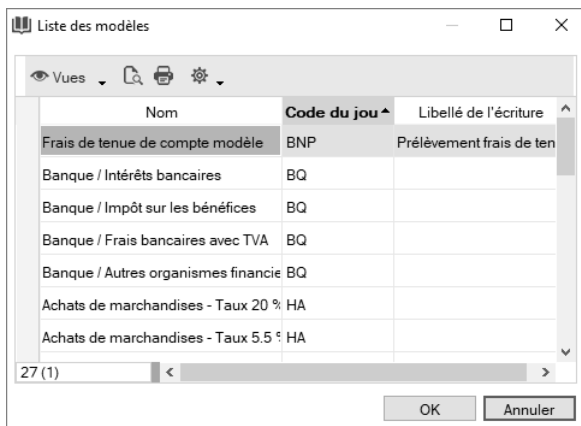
Liste des modèles

Vues

| Nom | Code du jou | Libellé de l'écriture |
|---|---|---|
| Frais de tenue de compte modèle | BNP | Prélèvement frais de ten |
| Banque / Intérêts bancaires | BQ | |
| Banque / Impôt sur les bénéfices | BQ | |
| Banque / Frais bancaires avec TVA | BQ | |
| Banque / Autres organismes financie | BQ | |
| Achats de marchandises - Taux 20 % | HA | |
| Achats de marchandises - Taux 5.5 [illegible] | HA | |

27 (1)

OK
Annuler